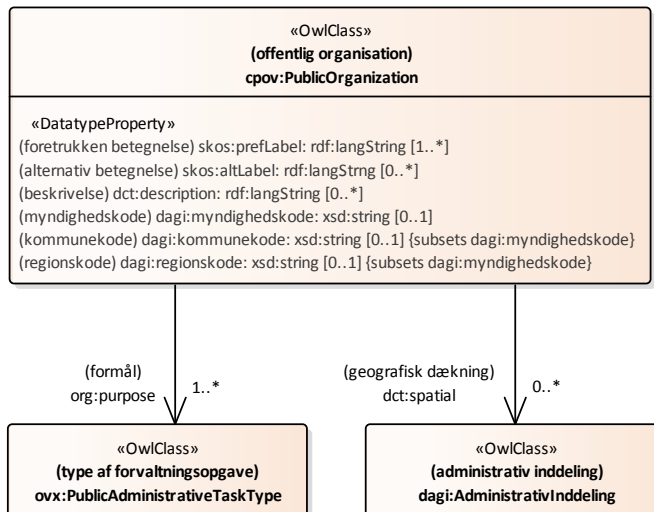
«OwlClass»
(offentlig organisation)
cpov:PublicOrganization

«DatatypeProperty»
(foretrukken betegnelse) skos:prefLabel: rdf:langString [1..*]
(alternativ betegnelse) skos:altLabel: rdf:langStrng [0..*]
(beskrivelse) dct:description: rdf:langString [0..*]
(myndighedskode) dagi:myndighedskode: xsd:string [0..1]
(kommunekode) dagi:kommunekode: xsd:string [0..1] {subsets dagi:myndighedskode}
(regionskode) dagi:regionskode: xsd:string [0..1] {subsets dagi:myndighedskode}

(formål)
org:purpose
1..*

(geografisk dækning)
dct:spatial
0..*

«OwlClass»
(type af forvaltningsopgave)
ovx:PublicAdministrativeTaskType

«OwlClass»
(administrativ inddeling)
dagi:AdministrativInddeling